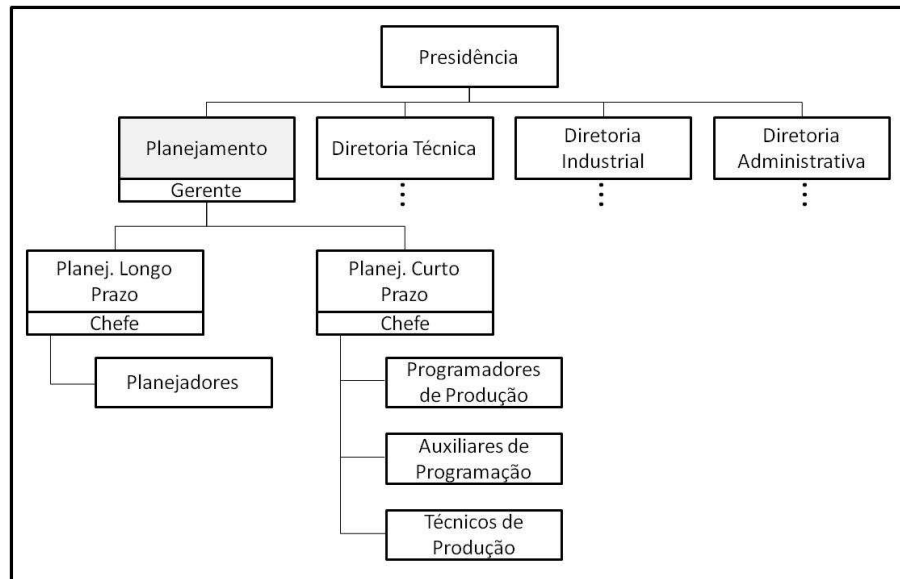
Presidência

Planejamento
Gerente

Diretoria Técnica

Diretoria Industrial

Diretoria Administrativa

Planej. Longo Prazo
Chefe

Planejadores

Planej. Curto Prazo
Chefe

Programadores de Produção

Auxiliares de Programação

Técnicos de Produção